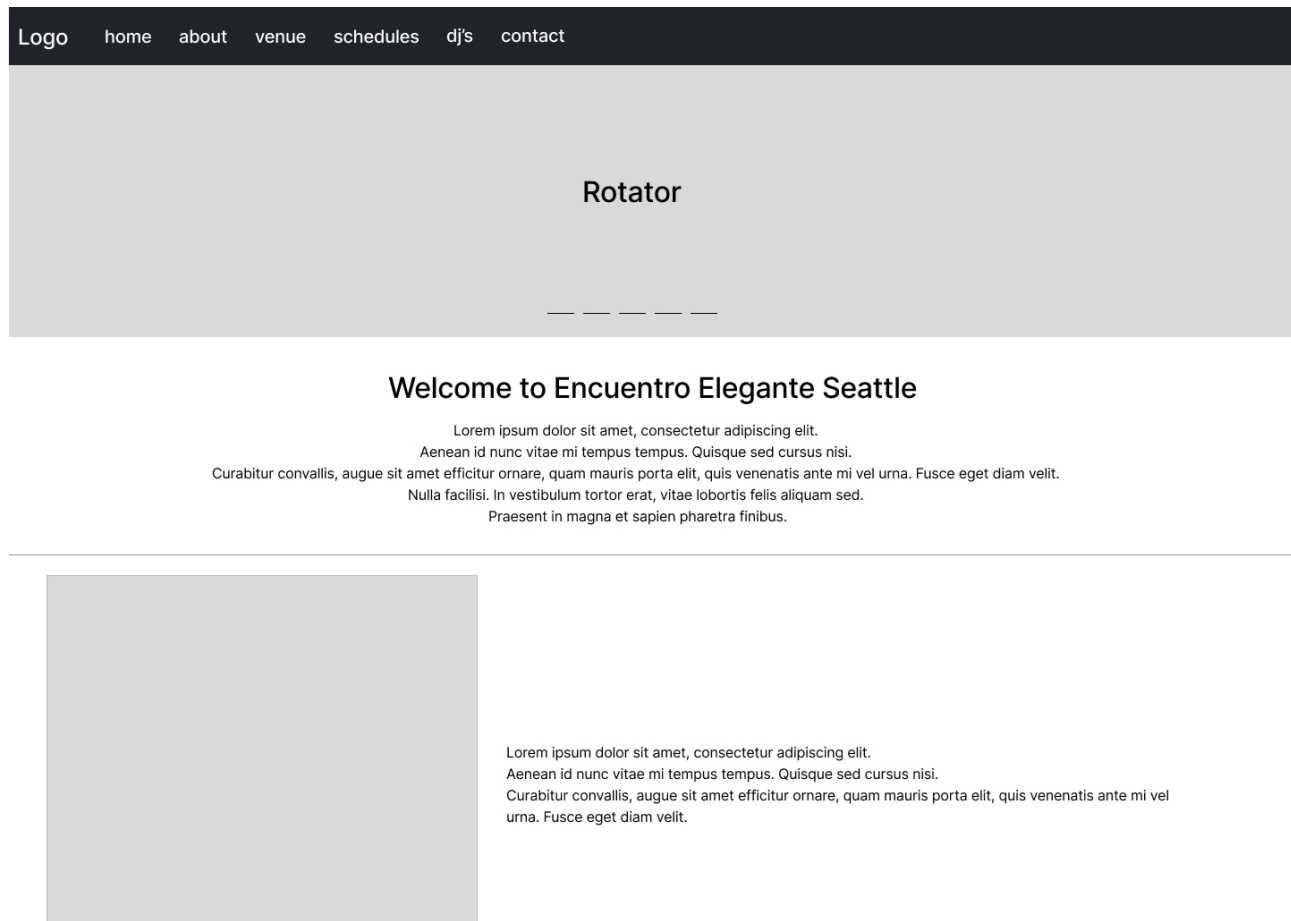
Logo home about venue schedules dj's contact

Rotator

Welcome to Encuentro Elegante Seattle

Lorem ipsum dolor sit amet, consectetur adipiscing elit.
Aenean id nunc vitae mi tempus tempus. Quisque sed cursus nisi.
Curabitur convallis, augue sit amet efficitur ornare, quam mauris porta elit, quis venenatis ante mi vel urna. Fusce eget diam velit.
Nulla facilisi. In vestibulum tortor erat, vitae lobortis felis aliquam sed.
Praesent in magna et sapien pharetra finibus.

Lorem ipsum dolor sit amet, consectetur adipiscing elit.
Aenean id nunc vitae mi tempus tempus. Quisque sed cursus nisi.
Curabitur convallis, augue sit amet efficitur ornare, quam mauris porta elit, quis venenatis ante mi vel urna. Fusce eget diam velit.